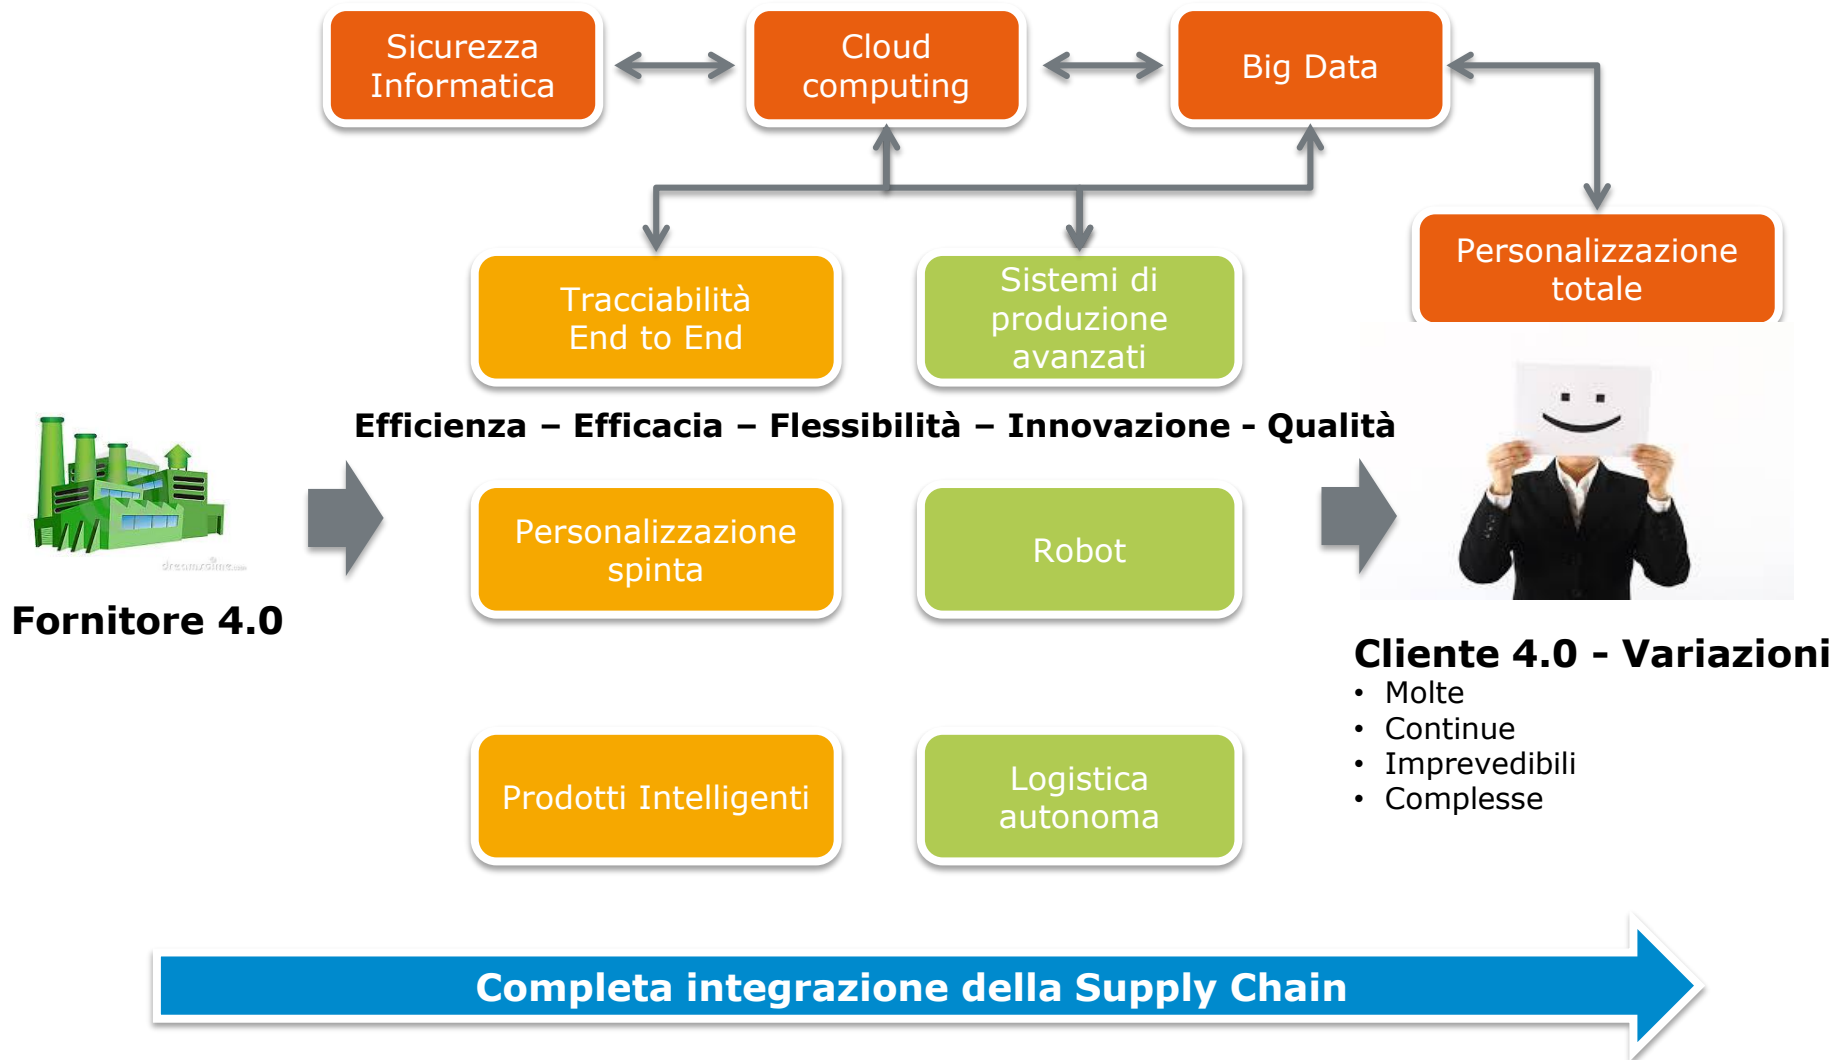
Sicurezza Informatica

Cloud computing

Big Data

Tracciabilità End to End

Sistemi di produzione avanzati

Personalizzazione totale

Efficienza – Efficacia – Flessibilità – Innovazione - Qualità

dreamstime.com

Fornitore 4.0

Personalizzazione spinta

Robot

Cliente 4.0 - Variazioni
• Molte
• Continue
• Imprevedibili
• Complesse

Prodotti Intelligenti

Logistica autonoma

Completa integrazione della Supply Chain